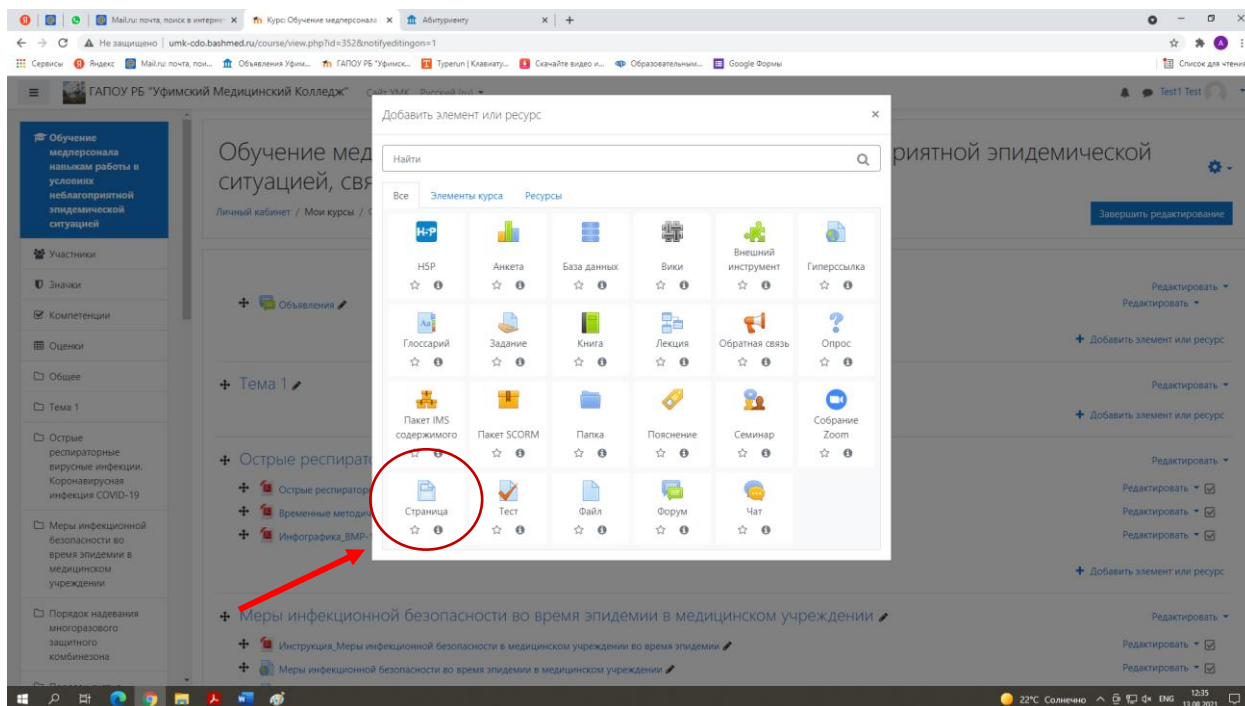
Mail.ru: почта, поиск в интерне × Курс: Обучение медперсонала × Абитуриенту × +

Не защищено | umk-cdo.bashmed.ru/course/view.php?id=352&notifyeditingon=1

Сервисы Яндекс Mail.ru: почта, пои... Объявления Уфим... ГАПОУ РБ "Уфимск... Typerun | Клавиату... Скачайте видео и... Образовательным... Google Формы Список для чтения

ГАПОУ РБ "Уфимский Медицинский Колледж" Сайт УМК Русский (ru) Test1 Test

Обучение медперсонала навыкам работы в условиях неблагоприятной эпидемической ситуацией

Участники
Значки
Компетенции
Оценки
Общее
Тема 1
Острые респираторные вирусные инфекции. Коронавирусная инфекция COVID-19
Меры инфекционной безопасности во время эпидемии в медицинском учреждении
Порядок надевания многоразового защитного комбинезона

Обучение мед... риятной эпидемической ситуацией, свя...

Личный кабинет / Мои курсы / ...

Завершить редактирование

Объявления
Тема 1
Острые респирато...
Острые респиратор...
Временные методи...
Инфографика_ВМР-...

Редактировать
Добавить элемент или ресурс

Меры инфекционной безопасности во время эпидемии в медицинском учреждении
Инструкция_Меры инфекционной безопасности в медицинском учреждении во время эпидемии
Меры инфекционной безопасности во время эпидемии в медицинском учреждении

Добавить элемент или ресурс ×

Найти

Все Элементы курса Ресурсы

H5P
H5P
Анкета
База данных
Вики
Внешний инструмент
Гиперссылка
Aa
Глоссарий
Задание
Книга
Лекция
Обратная связь
Опрос
Пакет IMS содержимого
Пакет SCORM
Папка
Пояснение
Семинар
Собрание Zoom
Страница
Тест
Файл
Форум
Чат

22°C Солнечно ENG 12:35 13.08.2021